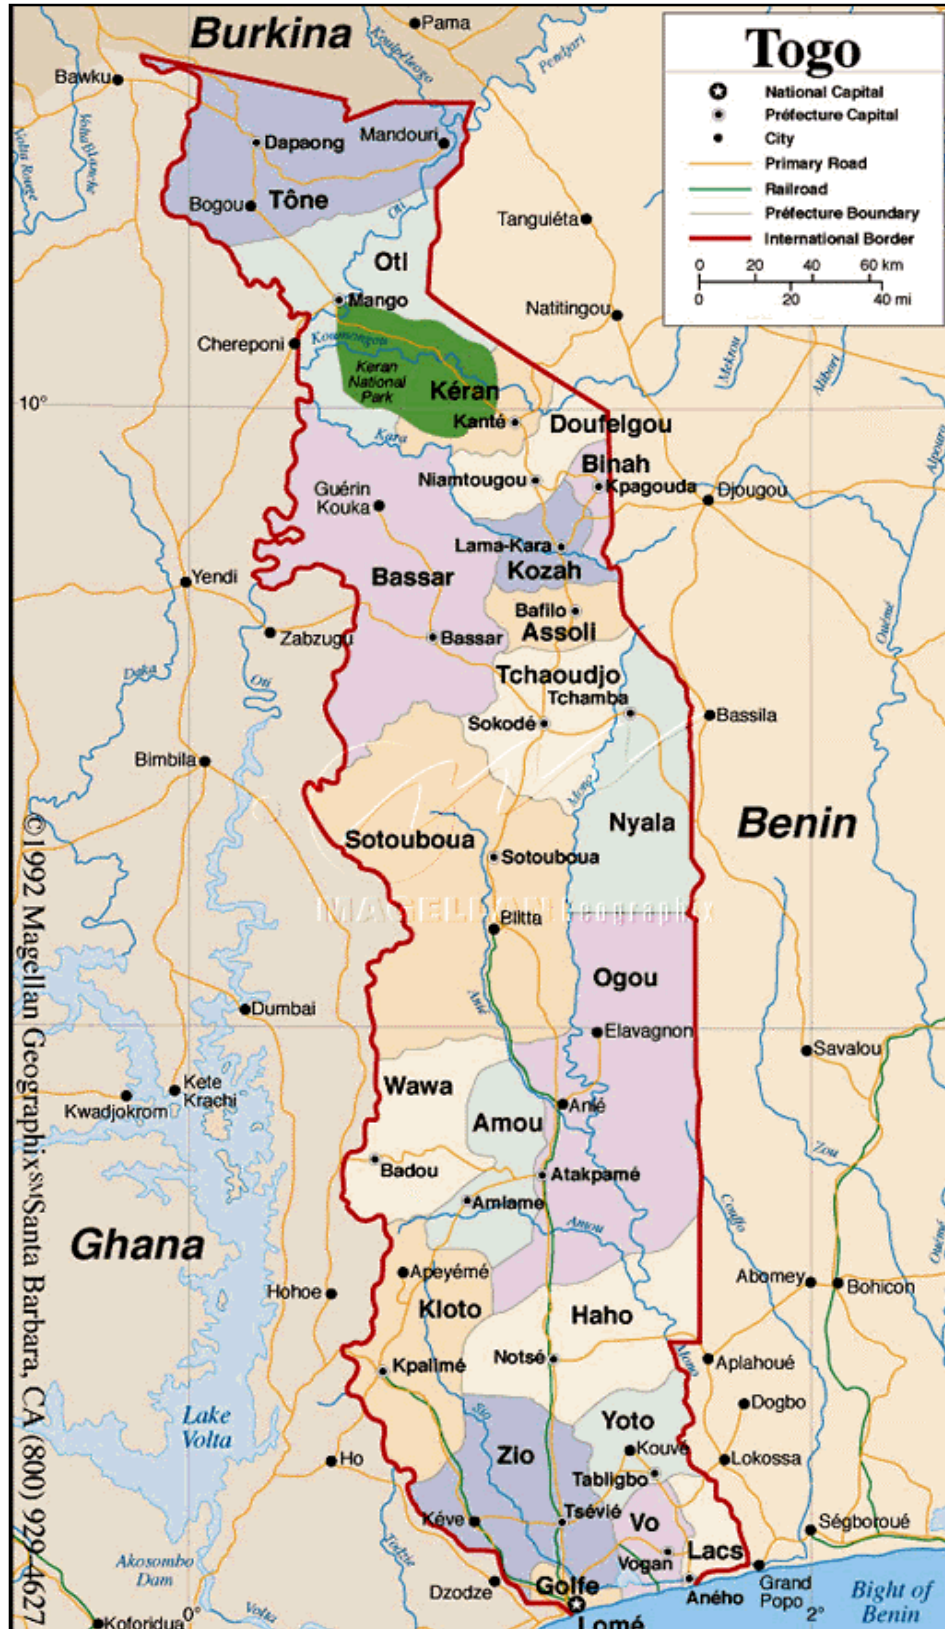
Togo

National Capital
Préfecture Capital
City
Primary Road
Railroad
Préfecture Boundary
International Border

0 20 40 60 km
0 20 40 mi

Burkina
Pama
Bawku
Pendjari
Dapaong
Mandouri
Bogou
Tône
Tanguiéta
Otl
Mango
Natitingou
Chereponi
Koumongou
Keran National Park
Kéran
10°
Kanté
Doufelgou
Kara
Binah
Niamtougou
Kpagouda
Djougou
Guérin Kouka
Lama-Kara
Kozah
Yendi
Bassar
Bafilo
Zabzugu
Bassar
Assoli
Tchaoudjo
Tchamba
Bassila
Sokodé
Bimbila
Mono
Nyala
Benin
Sotouboua
Sotouboua
Blitta
Ogou
Elavagnon
Dumbai
Savalou
Wawa
Kete Krachi
Kwadjokrom
Anié
Amou
Zou
Badou
Atakpamé
Amlame
Ghana
Apeyémé
Abomey
Bohicon
Hohoe
Kloto
Haho
Notsé
Aplahoué
Kpalimé
Dogbo
Lake Volta
Yoto
Zio
Kouvé
Ho
Lokossa
Tabligbo
Tsévié
Kéve
Vo
Ségboroué
Akosombo Dam
Lacs
Vogan
Dzodze
Golfe
Aného
Grand Popo
Bight of Benin
Koforidua
0°
Volta
Lomé
2°
© 1992 Magellan Geographix SM Santa Barbara, CA (800) 929-4627
MAGELLAN Geographix